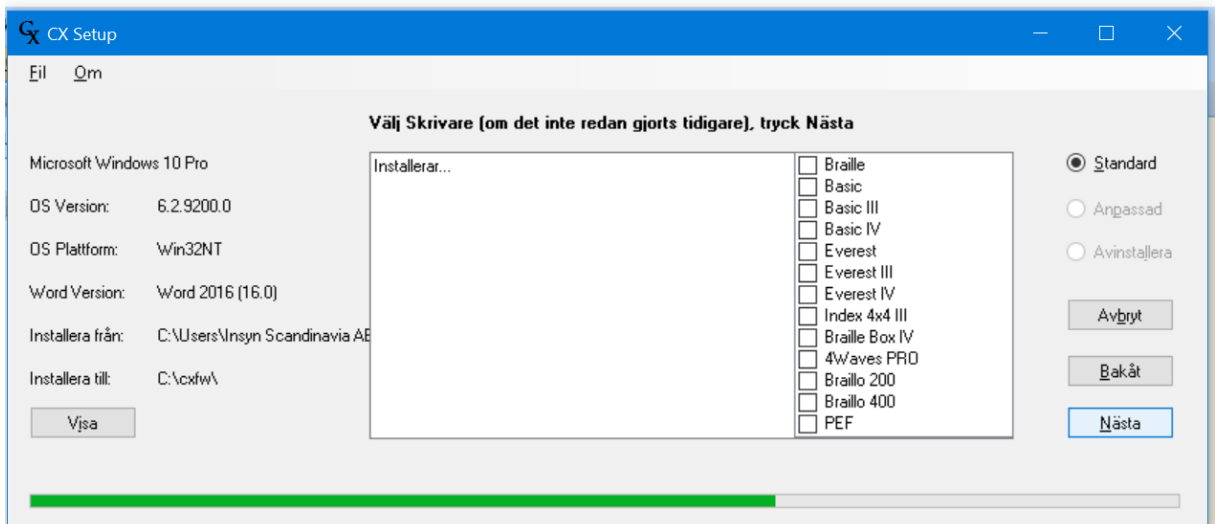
CX Setup

Fil Om

Välj Skrivare (om det inte redan gjorts tidigare), tryck Nästa

Microsoft Windows 10 Pro

OS Version: 6.2.9200.0

OS Plattform: Win32NT

Word Version: Word 2016 (16.0)

Installera från: C:\Users\Insyn Scandinavia AB

Installera till: C:\cxfw\

Visa

Installerar...

Braille
Basic
Basic III
Basic IV
Everest
Everest III
Everest IV
Index 4x4 III
Braille Box IV
4Waves PRO
Braillo 200
Braillo 400
PEF

Standard
Anpassad
Avinstallera

Avbryt
Bakåt
Nästa